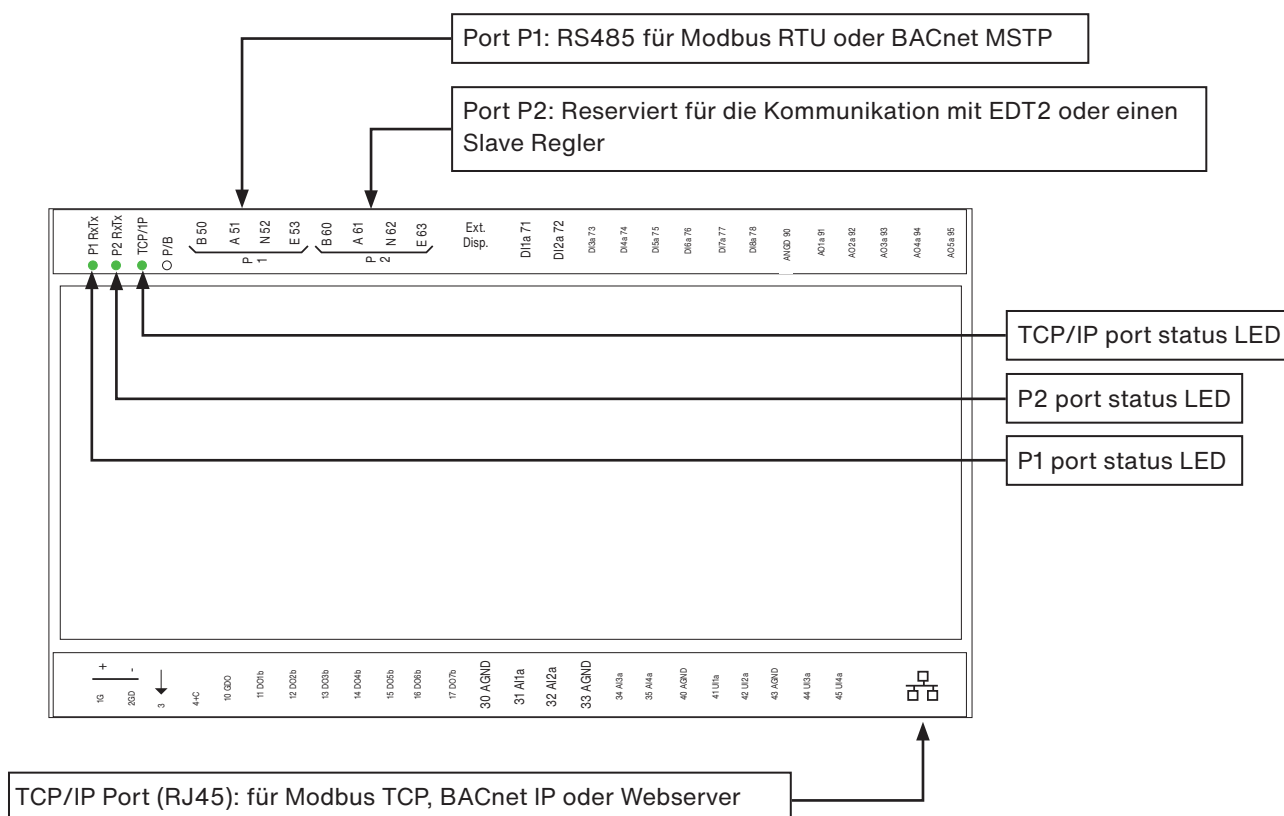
Port P1: RS485 für Modbus RTU oder BACnet MSTP

Port P2: Reserviert für die Kommunikation mit EDT2 oder einen Slave Regler

P1 RxTx
P2 RxTx
TCP/IP
P/B
B 50
A 51
N 52
E 53
P 1
B 60
A 61
N 62
E 63
P 2
Ext. Disp.
DI1a 71
DI2a 72
DI3a 73
DI4a 74
DI5a 75
DI6a 76
DI7a 77
DI8a 78
ANGD 90
AO1a 91
AO2a 92
AO3a 93
AO4a 94
AO5a 95

TCP/IP port status LED

P2 port status LED

P1 port status LED

+
-
1G
2GD
3
4+C
10 GDO
11 DO1b
12 DO2b
13 DO3b
14 DO4b
15 DO5b
16 DO6b
17 DO7b
30 AGND
31 AI1a
32 AI2a
33 AGND
34 AI3a
35 AI4a
40 AGND
41 UI1a
42 UI2a
43 AGND
44 UI3a
45 UI4a

TCP/IP Port (RJ45): für Modbus TCP, BACnet IP oder Webserver